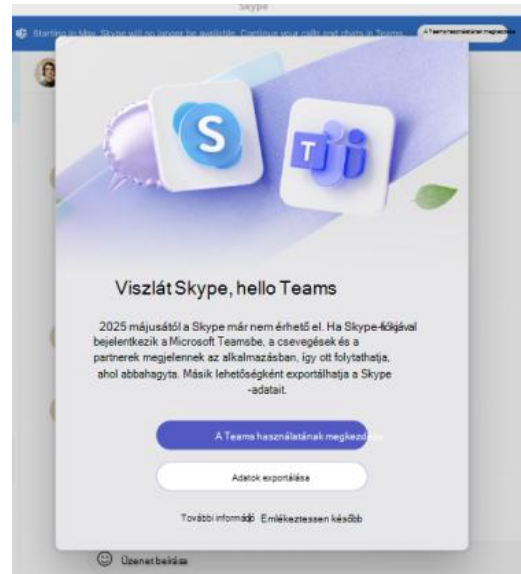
Skype

Starting in May, Skype will no longer be available. Continue your calls and chats in Teams. A Teams használatának megkezdése

S

T

Viszlát Skype, hello Teams

2025 májusától a Skype már nem érhető el. Ha Skype-fiókjával bejelentkezik a Microsoft Teamsbe, a csevegések és a partnerek megjelennek az alkalmazásban, így ott folytathatja, ahol abbahagyta. Másik lehetőségként exportálhatja a Skype -adatait.

A Teams használatának megkezdése

Adatok exportálása

További információ Emlékeztessen később

Üzenet beírása